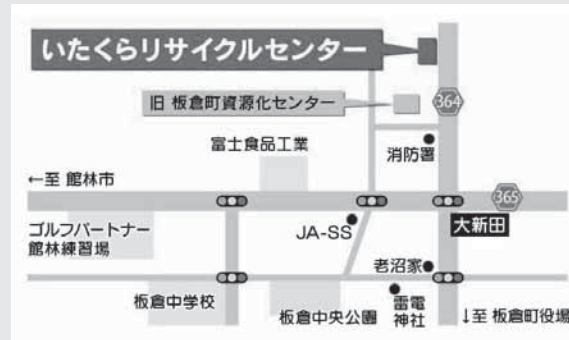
いたくらリサイクルセンター

旧 板倉町資源化センター

364

富士食品工業

消防署

←至 館林市

365

ゴルフパートナー
館林練習場

JA-SS

大新田

老沼家

板倉中学校

板倉中央公園

雷電
神社

↓至 板倉町役場